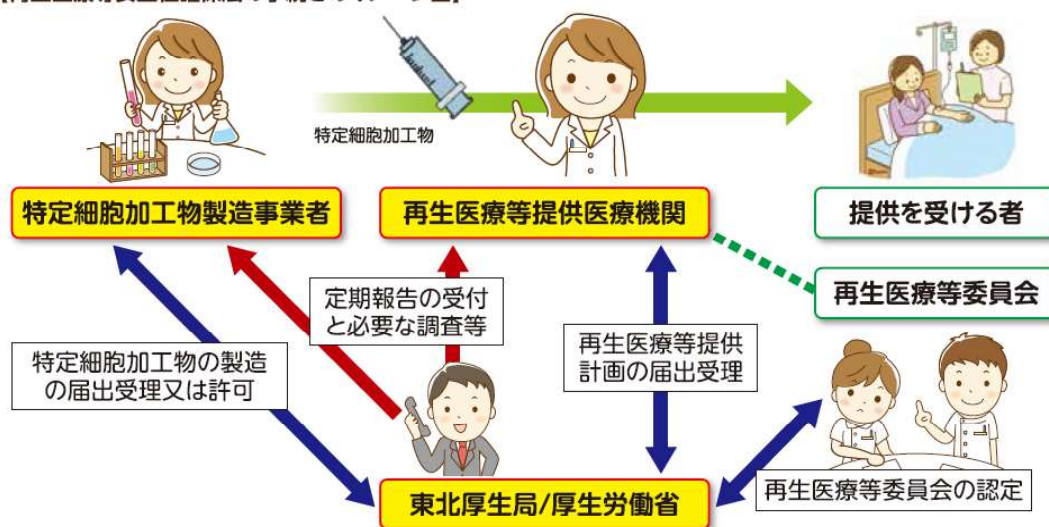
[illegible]

特定細胞加工物

特定細胞加工物製造事業者

再生医療等提供医療機関

提供を受ける者

再生医療等委員会

定期報告の受付と必要な調査等

特定細胞加工物の製造の届出受理又は許可

再生医療等提供計画の届出受理

東北厚生局/厚生労働省

再生医療等委員会の認定